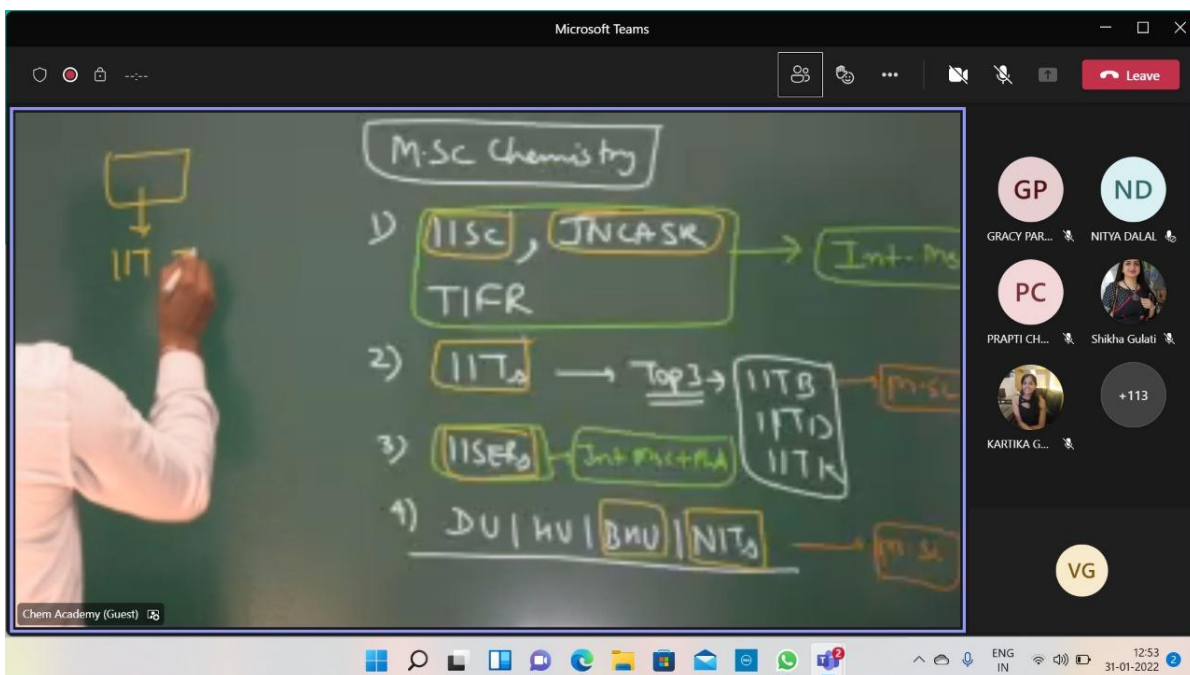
Microsoft Teams

--:--

Leave

M.Sc Chemistry

IIT

1) IISc, JNCASR → Int. Ms
TIFR

2) IITs → Top 3 → IITB IITD IITK → M.Sc

3) IISERs → Int+M.Sc+PhD

4) DU | HU | BHU | NITs → M.Sc

Chem Academy (Guest)

GP
GRACY PAR...

ND
NITYA DALAL

PC
PRAPTI CH...

Shikha Gulati

KARTIKA G...

+113

VG

ENG
IN

12:53
31-01-2022

2